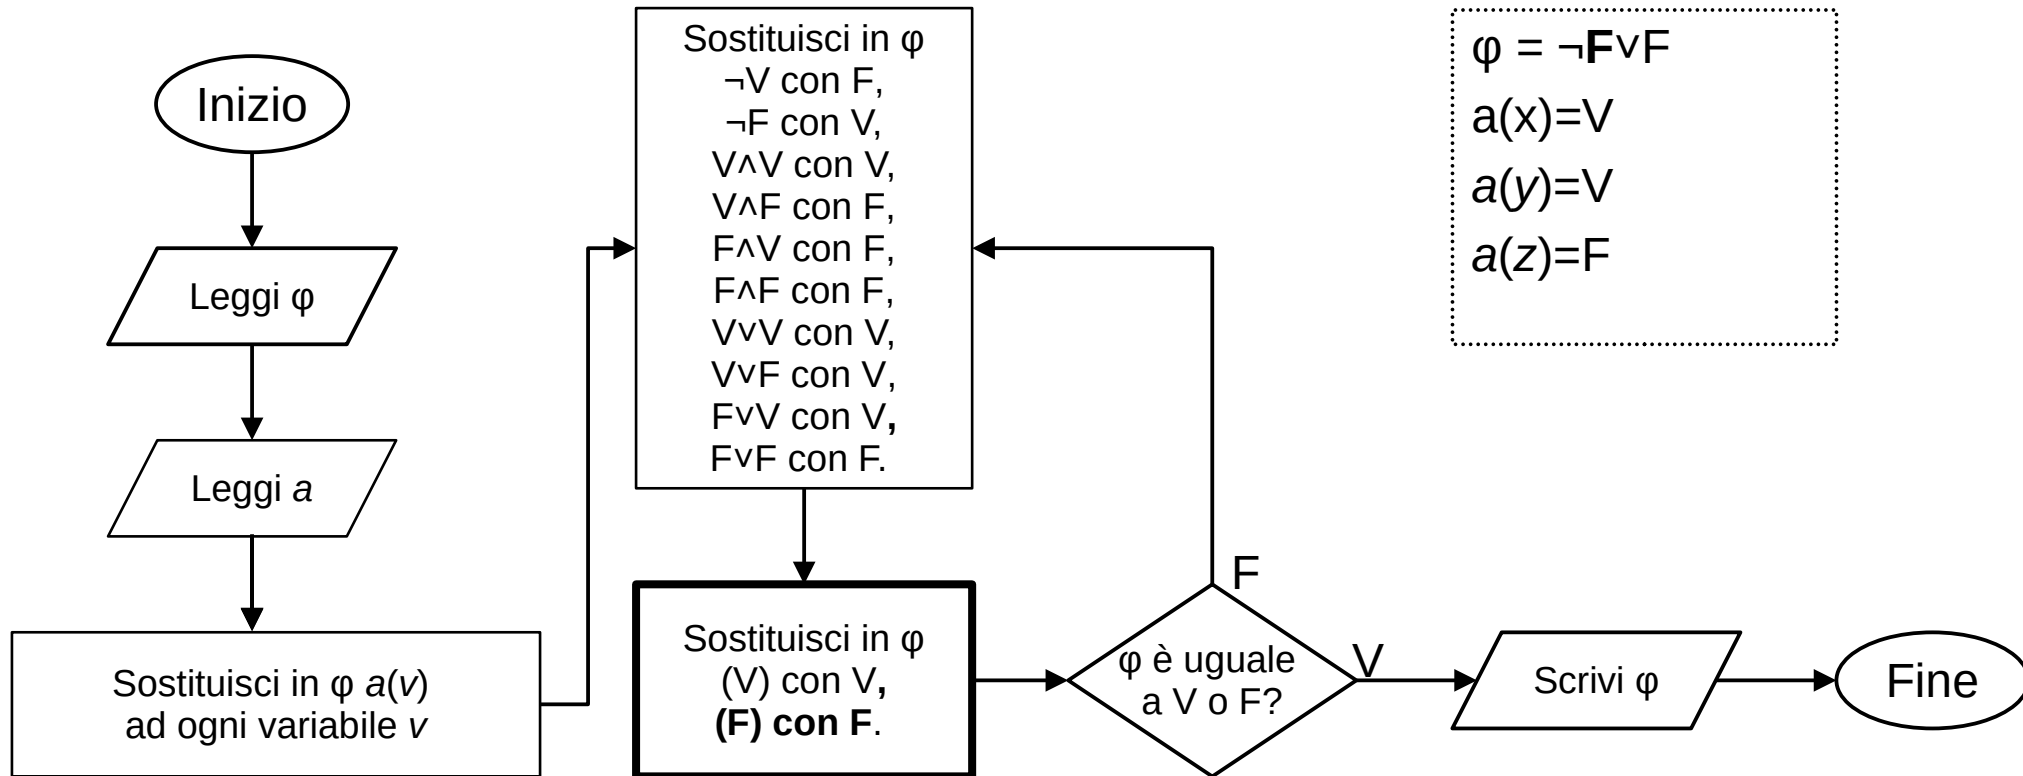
Inizio

Leggi φ

Leggi *a*

Sostituisci in φ *a*(*v*) ad ogni variabile *v*

Sostituisci in φ
¬V con F,
¬F con V,
V∧V con V,
V∧F con F,
F∧V con F,
F∧F con F,
V∨V con V,
V∨F con V,
F∨V con V,
F∨F con F.

Sostituisci in φ
(V) con V,
**(F) con F**.

φ è uguale a V o F?

F

V

Scrivi φ

Fine

φ = ¬**F**∨F
a(x)=V
*a*(*y*)=V
*a*(*z*)=F